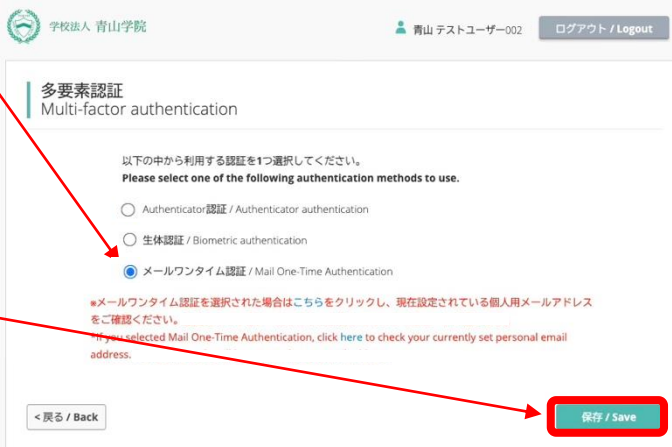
学校法人 青山学院

青山 テストユーザー002

ログアウト / Logout

多要素認証
Multi-factor authentication

以下の中から利用する認証を1つ選択してください。
Please select one of the following authentication methods to use.

Authenticator認証 / Authenticator authentication

生体認証 / Biometric authentication

メールワンタイム認証 / Mail One-Time Authentication

※メールワンタイム認証を選択された場合はこちらをクリックし、現在設定されている個人用メールアドレスをご確認ください。
*If you selected Mail One-Time Authentication, click here to check your currently set personal email address.

< 戻る / Back

保存 / Save